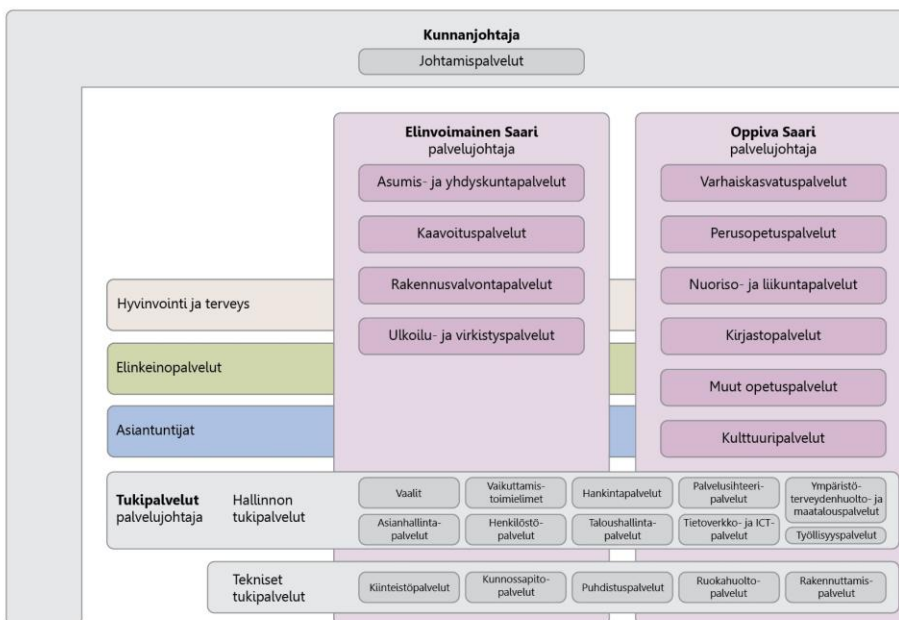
Kunnanjohtaja
Johtamispalvelut

Elinvoimainen Saari
palvelujohtaja

Asumis- ja yhdyskuntapalvelut

Kaavoituspalvelut

Rakennusvalvontapalvelut

Ulkoilu- ja virkistyspalvelut

Oppiva Saari
palvelujohtaja

Varhaiskasvatuspalvelut

Perusopetuspalvelut

Nuoriso- ja liikuntapalvelut

Kirjastopalvelut

Muut opetuspalvelut

Kulttuuripalvelut

Hyvinvointi ja terveys

Elinkeinopalvelut

Asiantuntijat

Tukipalvelut
palvelujohtaja

Hallinnon tukipalvelut

Vaalit

Vaikuttamistoimielimet

Hankintapalvelut

Palvelusihteeripalvelut

Ympäristöterveydenhuolto- ja maatalouspalvelut

Asianhallintapalvelut

Henkilöstöpalvelut

Taloushallintapalvelut

Tietoverkko- ja ICT-palvelut

Työllisyyspalvelut

Tekniset tukipalvelut

Kiinteistöpalvelut

Kunnossapitopalvelut

Puhdistuspalvelut

Ruokahuoltopalvelut

Rakennuttamispalvelut